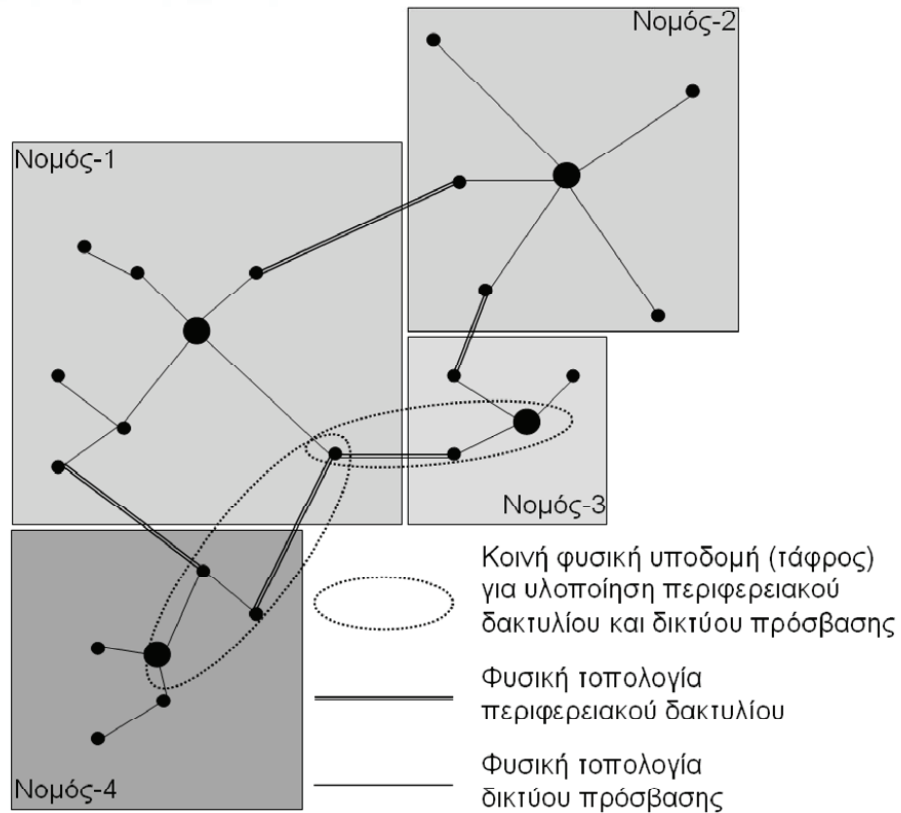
Νομός-2

Νομός-1

Νομός-3

Νομός-4

Κοινή φυσική υποδομή (τάφρος) για υλοποίηση περιφερειακού δακτυλίου και δικτύου πρόσβασης

Φυσική τοπολογία περιφερειακού δακτυλίου

Φυσική τοπολογία δικτύου πρόσβασης